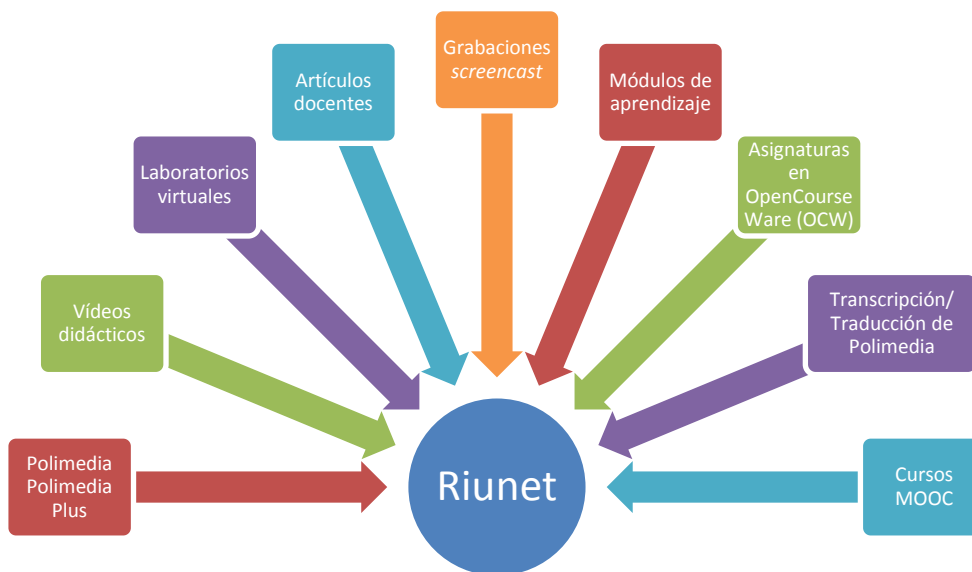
Grabaciones *screencast*

Artículos docentes

Módulos de aprendizaje

Laboratorios virtuales

Asignaturas en OpenCourse Ware (OCW)

Vídeos didácticos

Transcripción/ Traducción de Polimedia

Polimedia Polimedia Plus

Riunet

Cursos MOOC